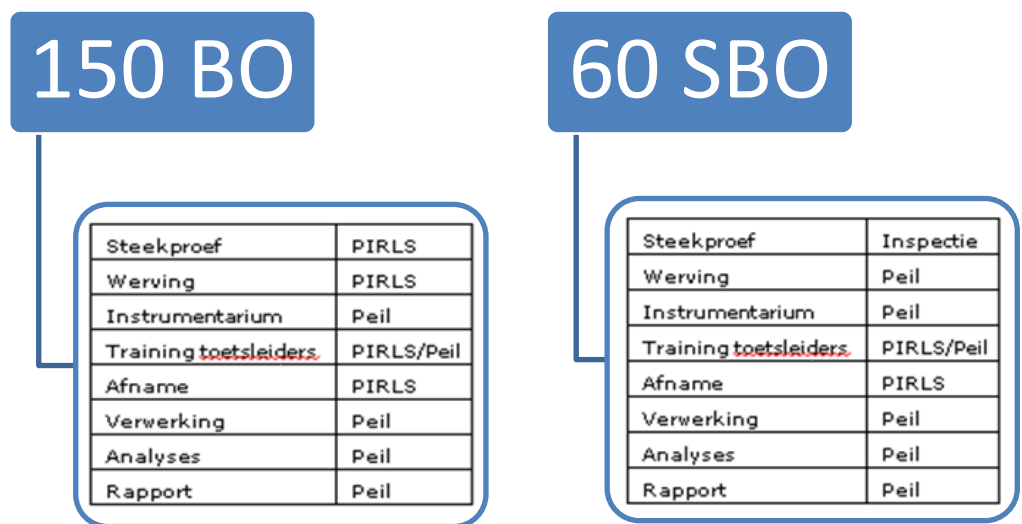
150 BO

| Steekproef | PIRLS |
|---|---|
| Werving | PIRLS |
| Instrumentarium | Peil |
| Training toetsleiders | PIRLS/Peil |
| Afname | PIRLS |
| Verwerking | Peil |
| Analyses | Peil |
| Rapport | Peil |

60 SBO

| Steekproef | Inspectie |
|---|---|
| Werving | Peil |
| Instrumentarium | Peil |
| Training toetsleiders | PIRLS/Peil |
| Afname | PIRLS |
| Verwerking | Peil |
| Analyses | Peil |
| Rapport | Peil |